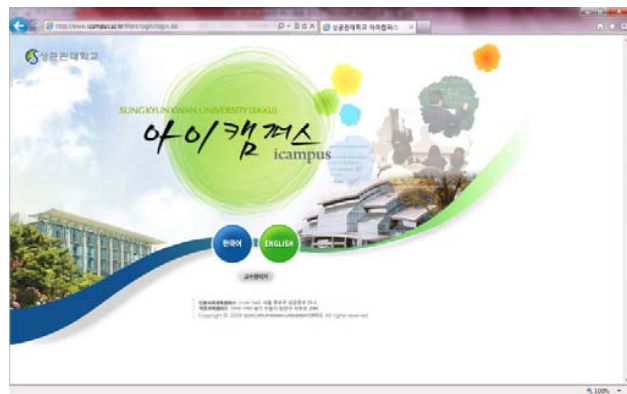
http://www.icampus.ac.kr/front/login/login.do

성균관대학교 아이캠퍼스

성균관대학교

SUNGKYUNKWAN UNIVERSITY (SKKU)

아이캠퍼스

icampus

한국어

ENGLISH

교수용페이지

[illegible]

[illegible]

Copyright © 2009 SUNGKYUNKWAN UNIVERSITY. All rights reserved.

100%